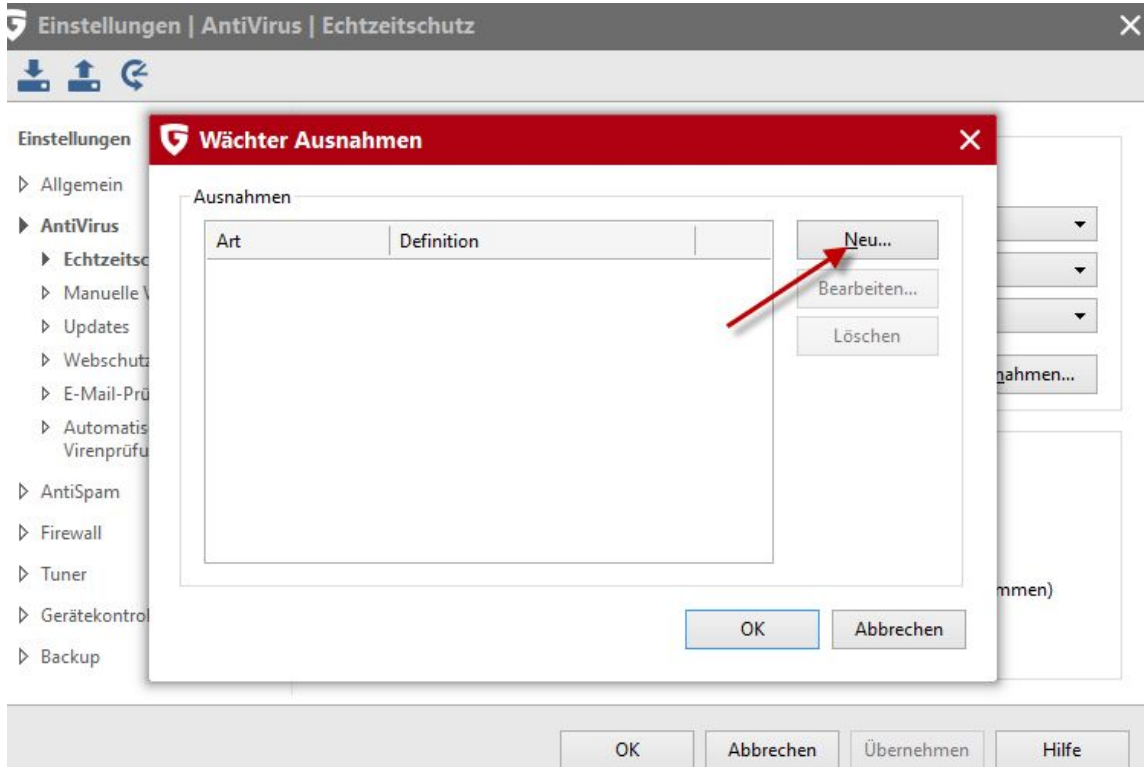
Einstellungen | AntiVirus | Echtzeitschutz

Einstellungen
Allgemein
AntiVirus
Echtzeitsc
Manuelle V
Updates
Webschutz
E-Mail-Prü
Automatis
Virenprüfu
AntiSpam
Firewall
Tuner
Gerätekontrol
Backup

Wächter Ausnahmen

Ausnahmen

| Art | Definition |
|---|---|

Neu...
Bearbeiten...
Löschen

OK
Abbrechen

nahmen...
mmen)

OK
Abbrechen
Übernehmen
Hilfe